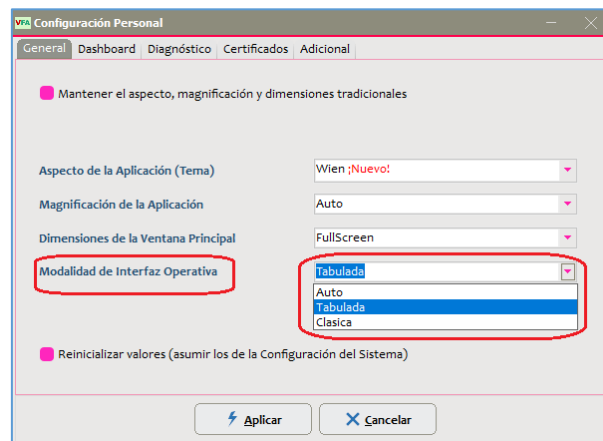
VFA Configuración Personal

General | Dashboard | Diagnóstico | Certificados | Adicional

Mantener el aspecto, magnificación y dimensiones tradicionales

Aspecto de la Aplicación (Tema) Wien ¡Nuevo!

Magnificación de la Aplicación Auto

Dimensiones de la Ventana Principal FullScreen

Modalidad de Interfaz Operativa Tabulada

Auto
Tabulada
Clasica

Reinicializar valores (asumir los de la Configuración del Sistema)

Aplicar | Cancelar